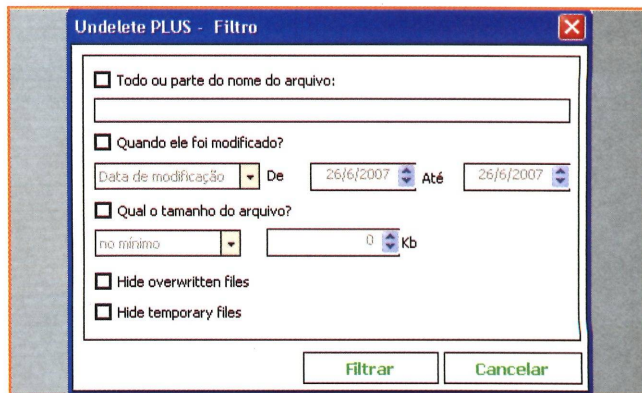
Undelete PLUS - Filtro

Todo ou parte do nome do arquivo:

Quando ele foi modificado?

Data de modificação De 26/6/2007 Até 26/6/2007

Qual o tamanho do arquivo?

no mínimo 0 Kb

Hide overwritten files

Hide temporary files

Filtrar Cancelar